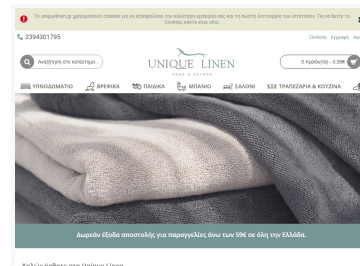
Το uniquelinen.gr χρησιμοποιεί cookies για να εξασφαλίσει την καλύτερη εμπειρία σας και τη σωστή λειτουργία του ιστότοπου. Για να δείτε τα Cookies, κάντε κλικ εδώ.

2394301795

Σύνδεση Εγγραφή

Αναζήτηση στο κατάστημα...

UNIQUE LINEN
HOME & BEYOND

0 Προϊόν(τα) - 0.00€

ΥΠΝΟΔΩΜΑΤΙΟ ΒΡΕΦΙΚΑ ΠΑΙΔΙΚΑ ΜΠΑΝΙΟ ΣΑΛΟΝΙ ΤΡΑΠΕΖΑΡΙΑ & ΚΟΥΖΙΝΑ

Δωρεάν έξοδα αποστολής για παραγγελίες άνω των 59€ σε όλη την Ελλάδα.

Καλώς ήρθατε στο Unique Linen